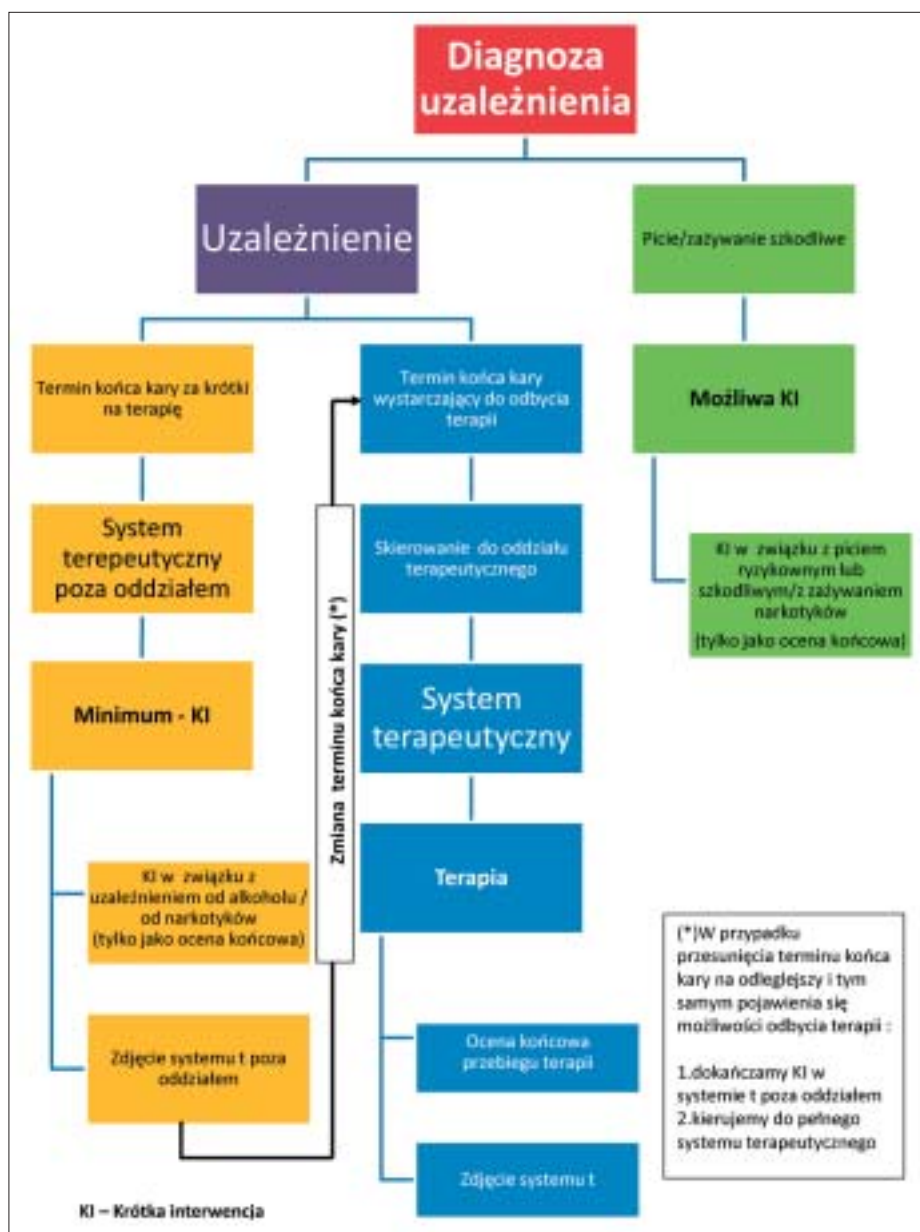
Diagnoza uzależnienia

Uzależnienie

Picie/zażywanie szkodliwe

Termin końca kary za krótki na terapię

Termin końca kary wystarczający do odbycia terapii

Możliwa KI

System terepeutyczny poza oddziałem

Skierowanie do oddziału terapeutycznego

KI w związku z piciem ryzykownym lub szkodliwym/z zażywaniem narkotyków (tylko jako ocena końcowa)

Zmiana terminu końca kary (*)

Minimum - KI

System terapeutyczny

Terapia

KI w związku z uzależnieniem od alkoholu / od narkotyków (tylko jako ocena końcowa)

(*)W przypadku przesunięcia terminu końca kary na odleglejszy i tym samym pojawienia się możliwości odbycia terapii :

1.dokańczamy KI w systemie t poza oddziałem
2.kierujemy do pełnego systemu terapeutycznego

Zdjęcie systemu t poza oddziałem

Ocena końcowa przebiegu terapii

Zdjęcie systemu t

KI – Krótka interwencja